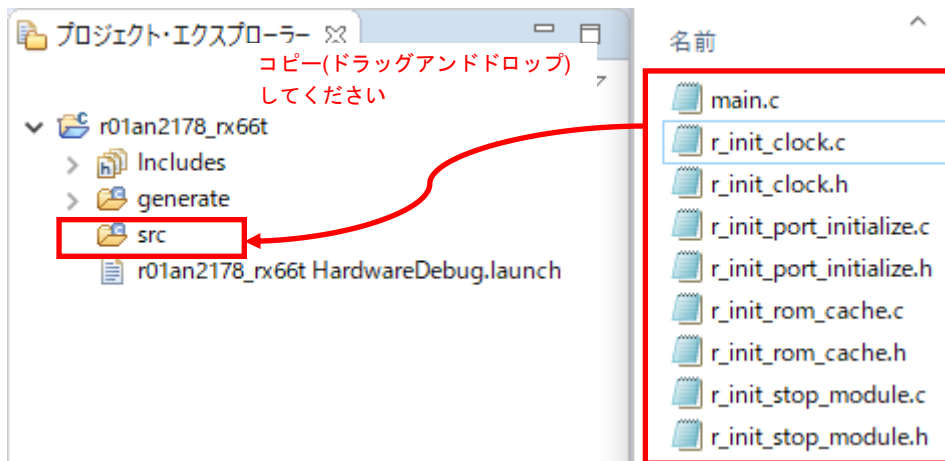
プロジェクト・エクスプローラー

コピー(ドラッグアンドドロップ)
してください

r01an2178_rx66t
Includes
generate
src
r01an2178_rx66t HardwareDebug.launch

名前
main.c
r_init_clock.c
r_init_clock.h
r_init_port_initialize.c
r_init_port_initialize.h
r_init_rom_cache.c
r_init_rom_cache.h
r_init_stop_module.c
r_init_stop_module.h